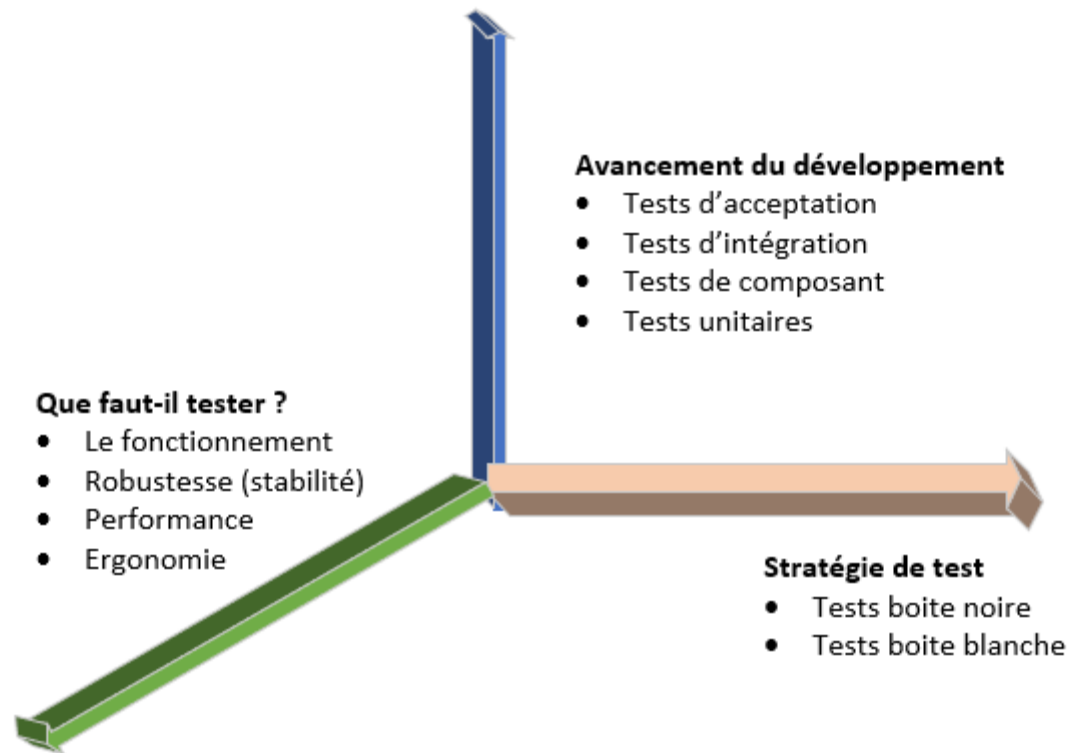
**Avancement du développement**
- Tests d’acceptation
- Tests d’intégration
- Tests de composant
- Tests unitaires

**Que faut-il tester ?**
- Le fonctionnement
- Robustesse (stabilité)
- Performance
- Ergonomie

**Stratégie de test**
- Tests boite noire
- Tests boite blanche